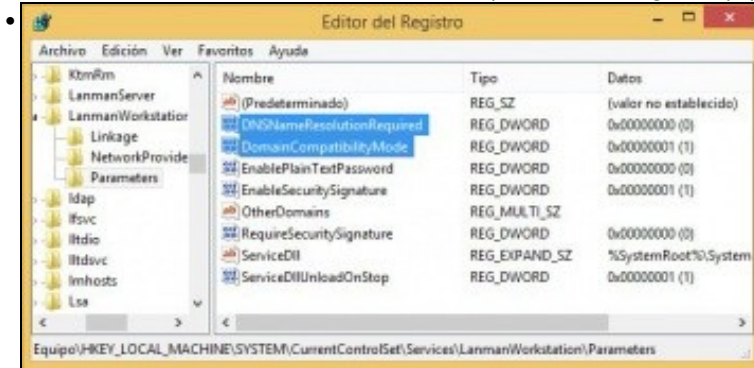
Editor del Registro

Archivo Edición Ver Favoritos Ayuda

KtmRm
LanmanServer
LanmanWorkstation
Linkage
NetworkProvide
Parameters
ldap
lfsvc
lltdio
lltdsvc
lmhosts
Lsa

| Nombre | Tipo | Datos |
|---|---|---|
| (Predeterminado) | REG_SZ | (valor no establecido) |
| DNSNameResolutionRequired | REG_DWORD | 0x00000000 (0) |
| DomainCompatibilityMode | REG_DWORD | 0x00000001 (1) |
| EnablePlainTextPassword | REG_DWORD | 0x00000000 (0) |
| EnableSecuritySignature | REG_DWORD | 0x00000001 (1) |
| OtherDomains | REG_MULTI_SZ | |
| RequireSecuritySignature | REG_DWORD | 0x00000000 (0) |
| ServiceDll | REG_EXPAND_SZ | %SystemRoot%\System |
| ServiceDllUnloadOnStop | REG_DWORD | 0x00000001 (1) |

Equipo\HKEY_LOCAL_MACHINE\SYSTEM\CurrentControlSet\Services\LanmanWorkstation\Parameters